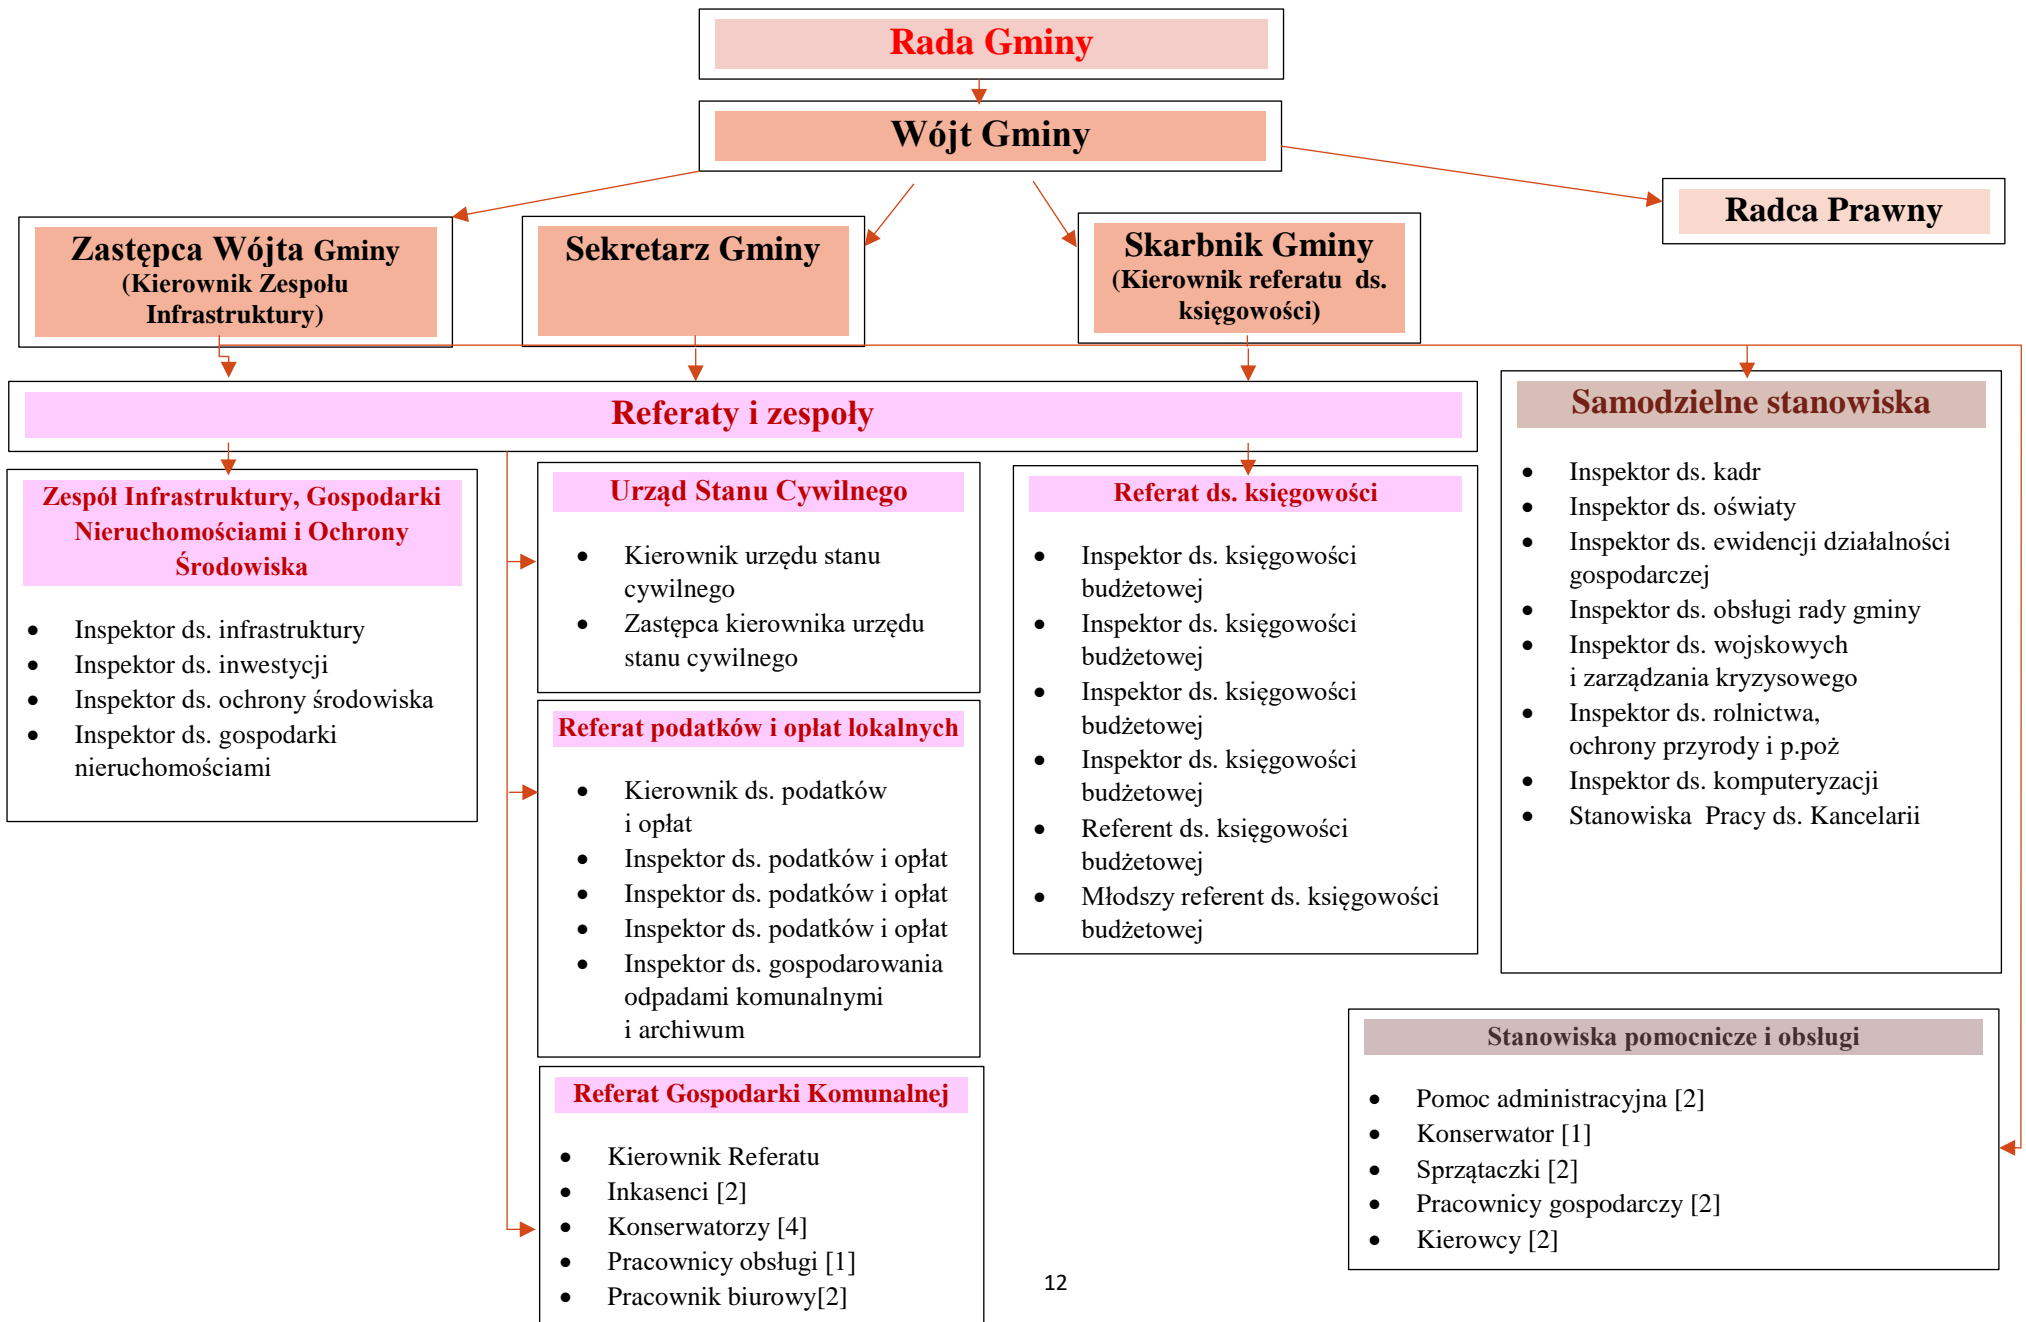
Rada Gminy

Wójt Gminy

Zastępca Wójta Gminy (Kierownik Zespołu Infrastruktury)

Sekretarz Gminy

Skarbnik Gminy (Kierownik referatu ds. księgowości)

Radca Prawny

Referaty i zespoły

Samodzielne stanowiska

- Inspektor ds. kadr
- Inspektor ds. oświaty
- Inspektor ds. ewidencji działalności gospodarczej
- Inspektor ds. obsługi rady gminy
- Inspektor ds. wojskowych i zarządzania kryzysowego
- Inspektor ds. rolnictwa, ochrony przyrody i p.poż
- Inspektor ds. komputeryzacji
- Stanowiska Pracy ds. Kancelarii

Zespół Infrastruktury, Gospodarki Nieruchomościami i Ochrony Środowiska

- Inspektor ds. infrastruktury
- Inspektor ds. inwestycji
- Inspektor ds. ochrony środowiska
- Inspektor ds. gospodarki nieruchomościami

Urząd Stanu Cywilnego

- Kierownik urzędu stanu cywilnego
- Zastępca kierownika urzędu stanu cywilnego

Referat podatków i opłat lokalnych

- Kierownik ds. podatków i opłat
- Inspektor ds. podatków i opłat
- Inspektor ds. podatków i opłat
- Inspektor ds. podatków i opłat
- Inspektor ds. gospodarowania odpadami komunalnymi i archiwum

Referat Gospodarki Komunalnej

- Kierownik Referatu
- Inkasenci [2]
- Konserwatorzy [4]
- Pracownicy obsługi [1]
- Pracownik biurowy[2]

Referat ds. księgowości

- Inspektor ds. księgowości budżetowej
- Inspektor ds. księgowości budżetowej
- Inspektor ds. księgowości budżetowej
- Inspektor ds. księgowości budżetowej
- Referent ds. księgowości budżetowej
- Młodszy referent ds. księgowości budżetowej

Stanowiska pomocnicze i obsługi

- Pomoc administracyjna [2]
- Konserwator [1]
- Sprzątaczki [2]
- Pracownicy gospodarczy [2]
- Kierowcy [2]

12